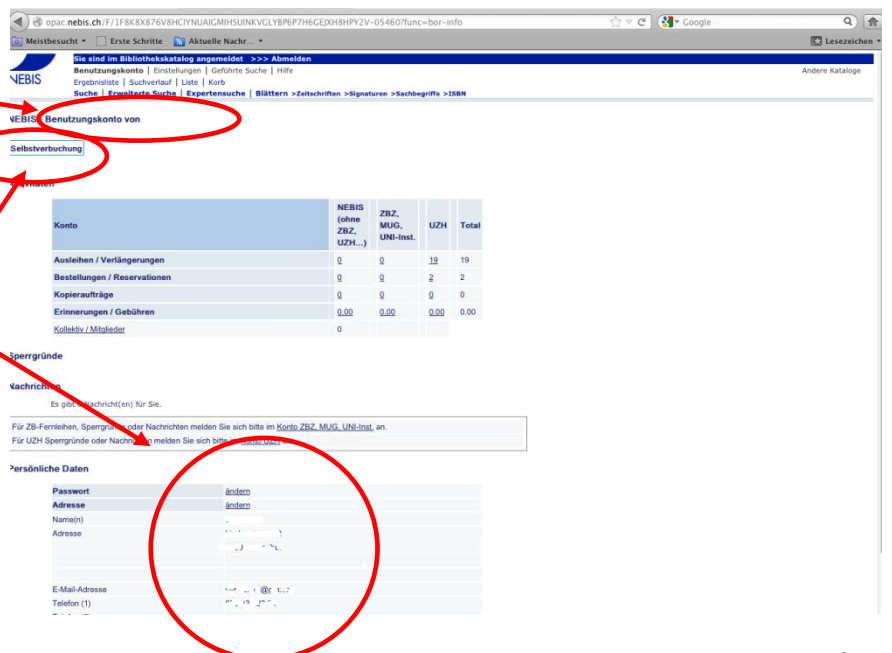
opac.nebis.ch/F/1F8K8X876V8HCIYNUAIGMIHSUINKVGLYBP6P7H6GEJXH8HPY2V-05460?func=bor-info

Google

Meistbesucht ▾ Erste Schritte Aktuelle Nachr... ▾

Lesezeichen

Sie sind im Bibliothekskatalog angemeldet >>> Abmelden

Benutzungskonto | Einstellungen | Geführte Suche | Hilfe

Andere Kataloge

Ergebnisliste | Suchverlauf | Liste | Korb

Suche | Erweiterte Suche | Expertensuche | Blättern >Zeitschriften >Signaturen >Sachbegriffe >ISBN

NEBIS

NEBIS Benutzungskonto von

Selbstverbuchung

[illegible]

| Konto | NEBIS (ohne ZBZ, UZH...) | ZBZ, MUG, UNI-Inst. | UZH | Total |
|---|---|---|---|---|
| Ausleihen / Verlängerungen | 0 | 0 | 19 | 19 |
| Bestellungen / Reservationen | 0 | 0 | 2 | 2 |
| Kopieraufträge | 0 | 0 | 0 | 0 |
| Erinnerungen / Gebühren | 0.00 | 0.00 | 0.00 | 0.00 |
| Kollektiv / Mitglieder | 0 | | | |

Sperrgründe

Nachrichten

Es gibt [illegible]achricht(en) für Sie.

Für ZB-Fernleihen, Sperrgründe oder Nachrichten melden Sie sich bitte im Konto ZBZ, MUG, UNI-Inst. an.

Für UZH Sperrgründe oder Nachrichten melden Sie sich bitte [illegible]

Persönliche Daten

| Passwort | ändern |
|---|---|
| Adresse | ändern |
| Name(n) | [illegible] |
| Adresse | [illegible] |
| E-Mail-Adresse | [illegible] |
| Telefon (1) | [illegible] |